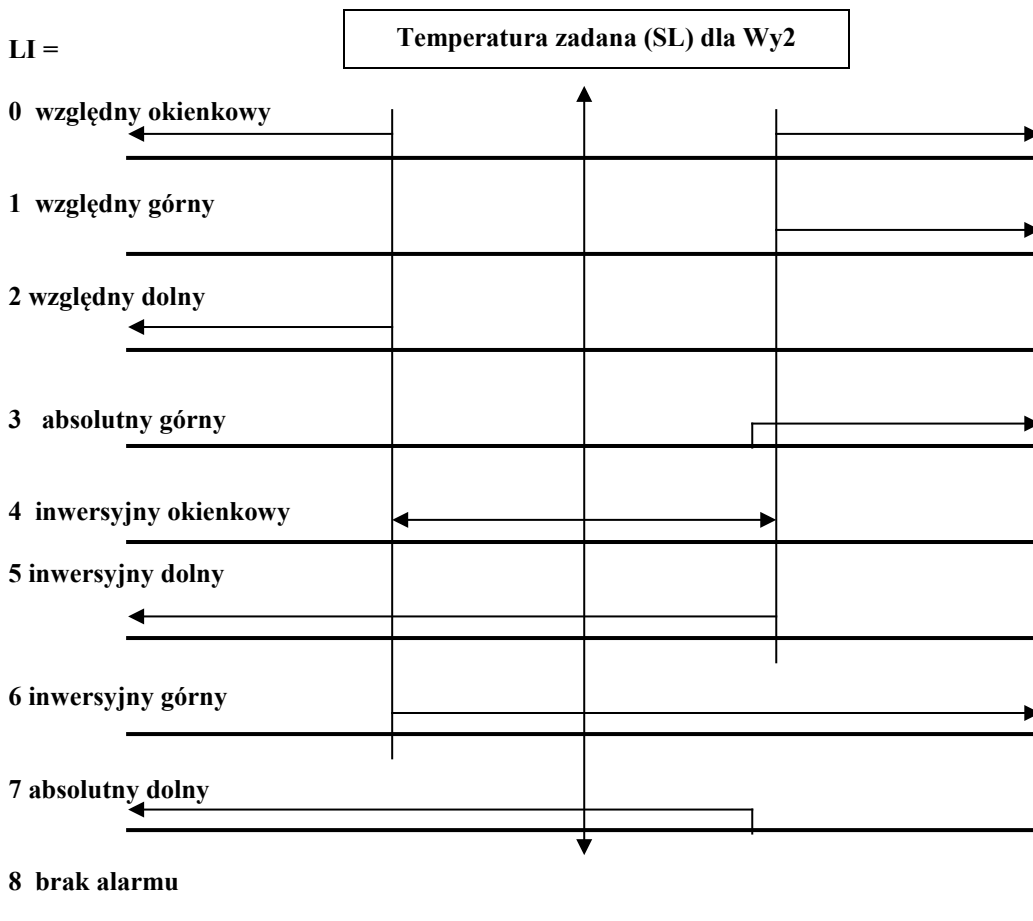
LI =

Temperatura zadana (SL) dla Wy2

0 względny okienkowy

1 względny górny

2 względny dolny

3 absolutny górny

4 inwersyjny okienkowy

5 inwersyjny dolny

6 inwersyjny górny

7 absolutny dolny

8 brak alarmu